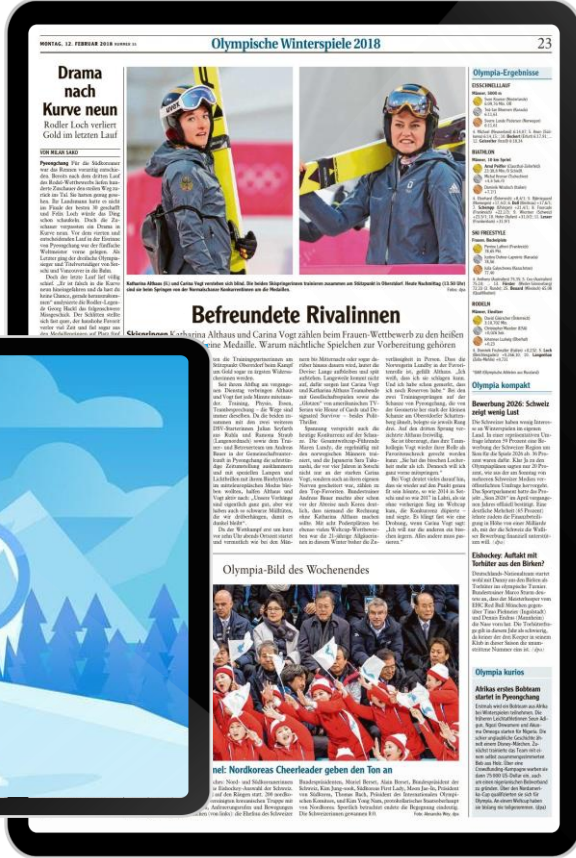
MONTAG, 12. FEBRUAR 2018 NUMMER 35

Olympische Winterspiele 2018

23

Drama nach Kurve neun

Rodler Loch verliert Gold im letzten Lauf

VON MILAN SAKO

Pyeongchang Für die Südkoreaner war das Rennen vorzeitig entschieden. Bereits nach dem dritten Lauf des Rodel-Wettbewerbs hatten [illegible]

Katharina Althaus (li.) und Carina Vogt verstehen sich blind. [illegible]

Befreundete Rivalinnen

Skispringen Katharina Althaus und Carina Vogt zählen beim Frauen-Wettbewerb zu den heißen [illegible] eine Medaille. Warum nächtliche Spielchen zur Vorbereitung gehören

Olympia-Bild des Wochenendes

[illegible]nel: Nordkoreas Cheerleader geben den Ton an

Olympia-Ergebnisse

EISSCHNELLLAUF

BIATHLON

SKI FREESTYLE

RODELN

Olympia kompakt

Bewerbung 2026: Schweiz zeigt wenig Lust

Eishockey: Auftakt mit Torhüter aus den Birken?

Olympia kurios

Afrikas erstes Bobteam startet in Pyeongchang